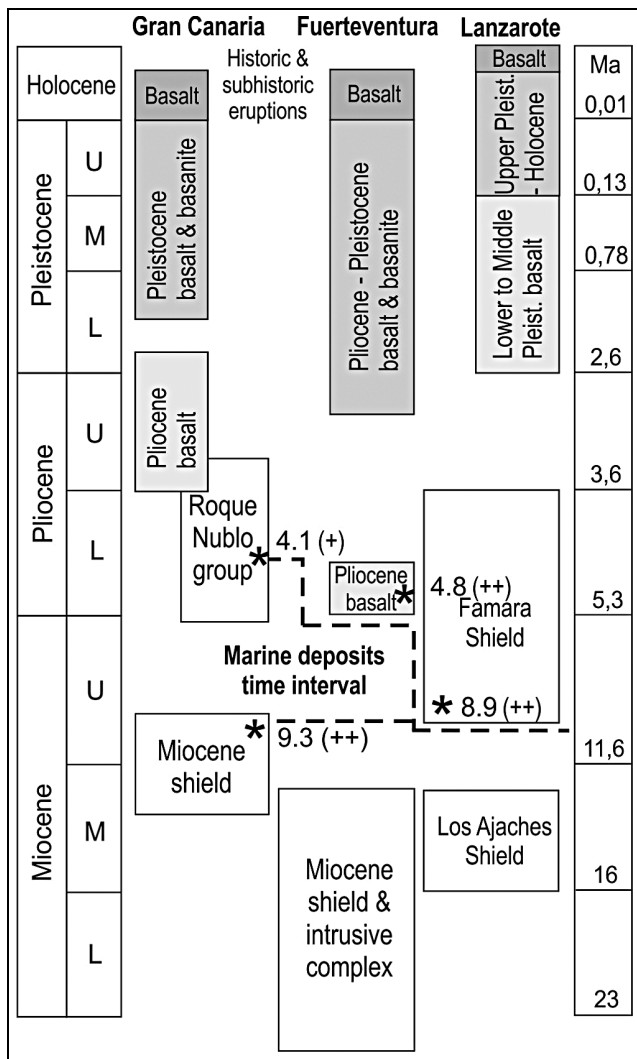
Gran Canaria Fuerteventura Lanzarote

Holocene

Pleistocene
U
M
L

Pliocene
U
L

Miocene
U
M
L

Basalt

Historic & subhistoric eruptions

Pleistocene basalt & basanite

Basalt

Pliocene - Pleistocene basalt & basanite

Basalt

Upper Pleist. - Holocene

Lower to Middle Pleist. basalt

Ma
0,01
0,13
0,78
2,6
3,6
5,3
11,6
16
23

Pliocene basalt

Roque Nublo group

4.1 (+)

Pliocene basalt

4.8 (++)

Famara Shield

Marine deposits time interval

8.9 (++)

Miocene shield

9.3 (++)

Miocene shield & intrusive complex

Los Ajaches Shield